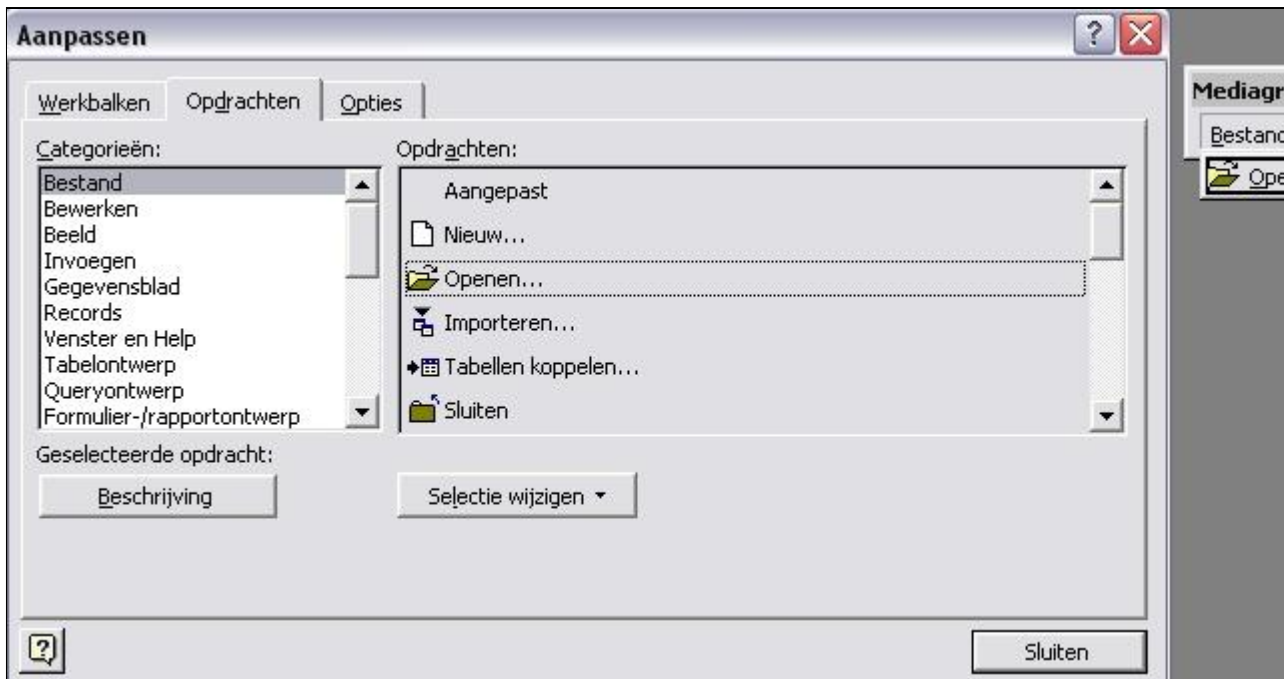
Aanpassen

Werkbalken | Opdrachten | Opties

Categorieën:

Bestand
Bewerken
Beeld
Invoegen
Gegevensblad
Records
Venster en Help
Tabelontwerp
Queryontwerp
Formulier-/rapportontwerp

Opdrachten:

Aangepast
Nieuw...
Openen...
Importeren...
Tabellen koppelen...
Sluiten

Geselecteerde opdracht:

Beschrijving

Selectie wijzigen

Sluiten

Mediagr
Bestand
Ope